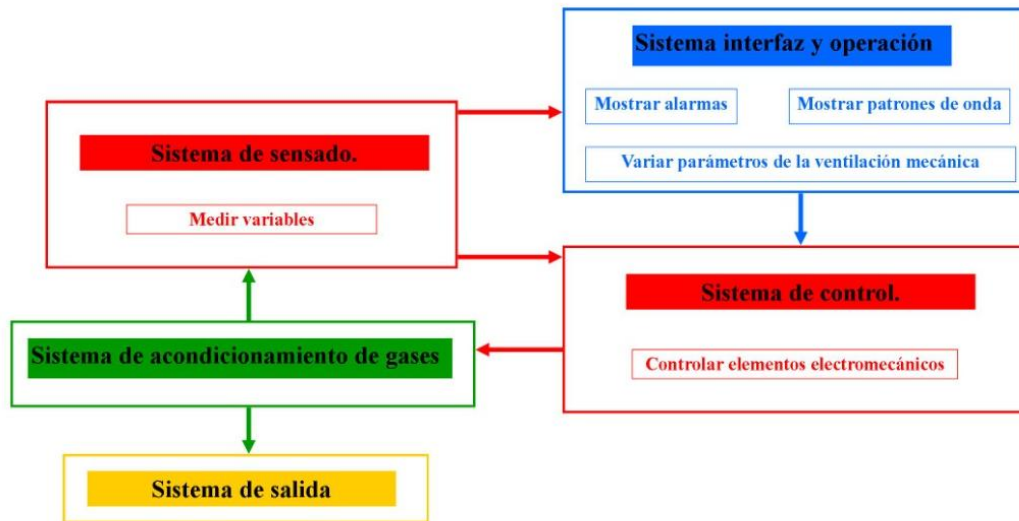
Sistema interfaz y operación

Mostrar alarmas

Mostrar patrones de onda

Variar parámetros de la ventilación mecánica

Sistema de sensado.

Medir variables

Sistema de control.

Controlar elementos electromecánicos

Sistema de acondicionamiento de gases

Sistema de salida